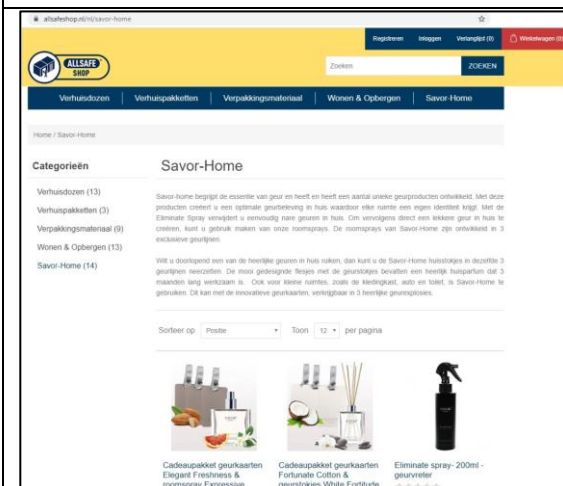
allsafeshop.nl/nl/savor-home

Registreren Inloggen Verlanglijst (0) Winkelwagen (0)

ALLSAFE SHOP

Zoeken ZOEKEN

Verhuisdozen | Verhuispakketten | Verpakkingsmateriaal | Wonen & Opbergen | Savor-Home

Home / Savor-Home

Categorieën

Verhuisdozen (13)
Verhuispakketten (3)
Verpakkingsmateriaal (9)
Wonen & Opbergen (13)
Savor-Home (14)

Savor-Home

Savor-home begrijpt de essentie van geur en heeft een aantal unieke geurproducten ontwikkeld. Met deze producten creëert u een optimale geurbeleving in huis waardoor elke ruimte een eigen identiteit krijgt. Met de Eliminate Spray verwijdert u eenvoudig nare geuren in huis. Om vervolgens direct een lekkere geur in huis te creëren, kunt u gebruik maken van onze roomsprays. De roomsprays van Savor-Home zijn ontwikkeld in 3 exclusieve geurlijnen.

Wilt u doorlopend een van de heerlijke geuren in huis ruiken, dan kunt u de Savor-Home huisstokjes in dezelfde 3 geurlijnen neerzetten. De mooi gedesignde flesjes met de geurstokjes bevatten een heerlijk huisparfum dat 3 maanden lang werkzaam is. Ook voor kleine ruimtes, zoals de kledingkast, auto en toilet, is Savor-Home te gebruiken. Dit kan met de innovatieve geurkaarten, verkrijgbaar in 3 heerlijke geurexplosies.

Sorteer op Positie Toon 12 per pagina

Cadeaupakket geurkaarten Elegant Freshness & roomspray Expressive

Cadeaupakket geurkaarten Fortunate Cotton & geurstokjes White Fortitude

Eliminate spray- 200ml - geurvreter